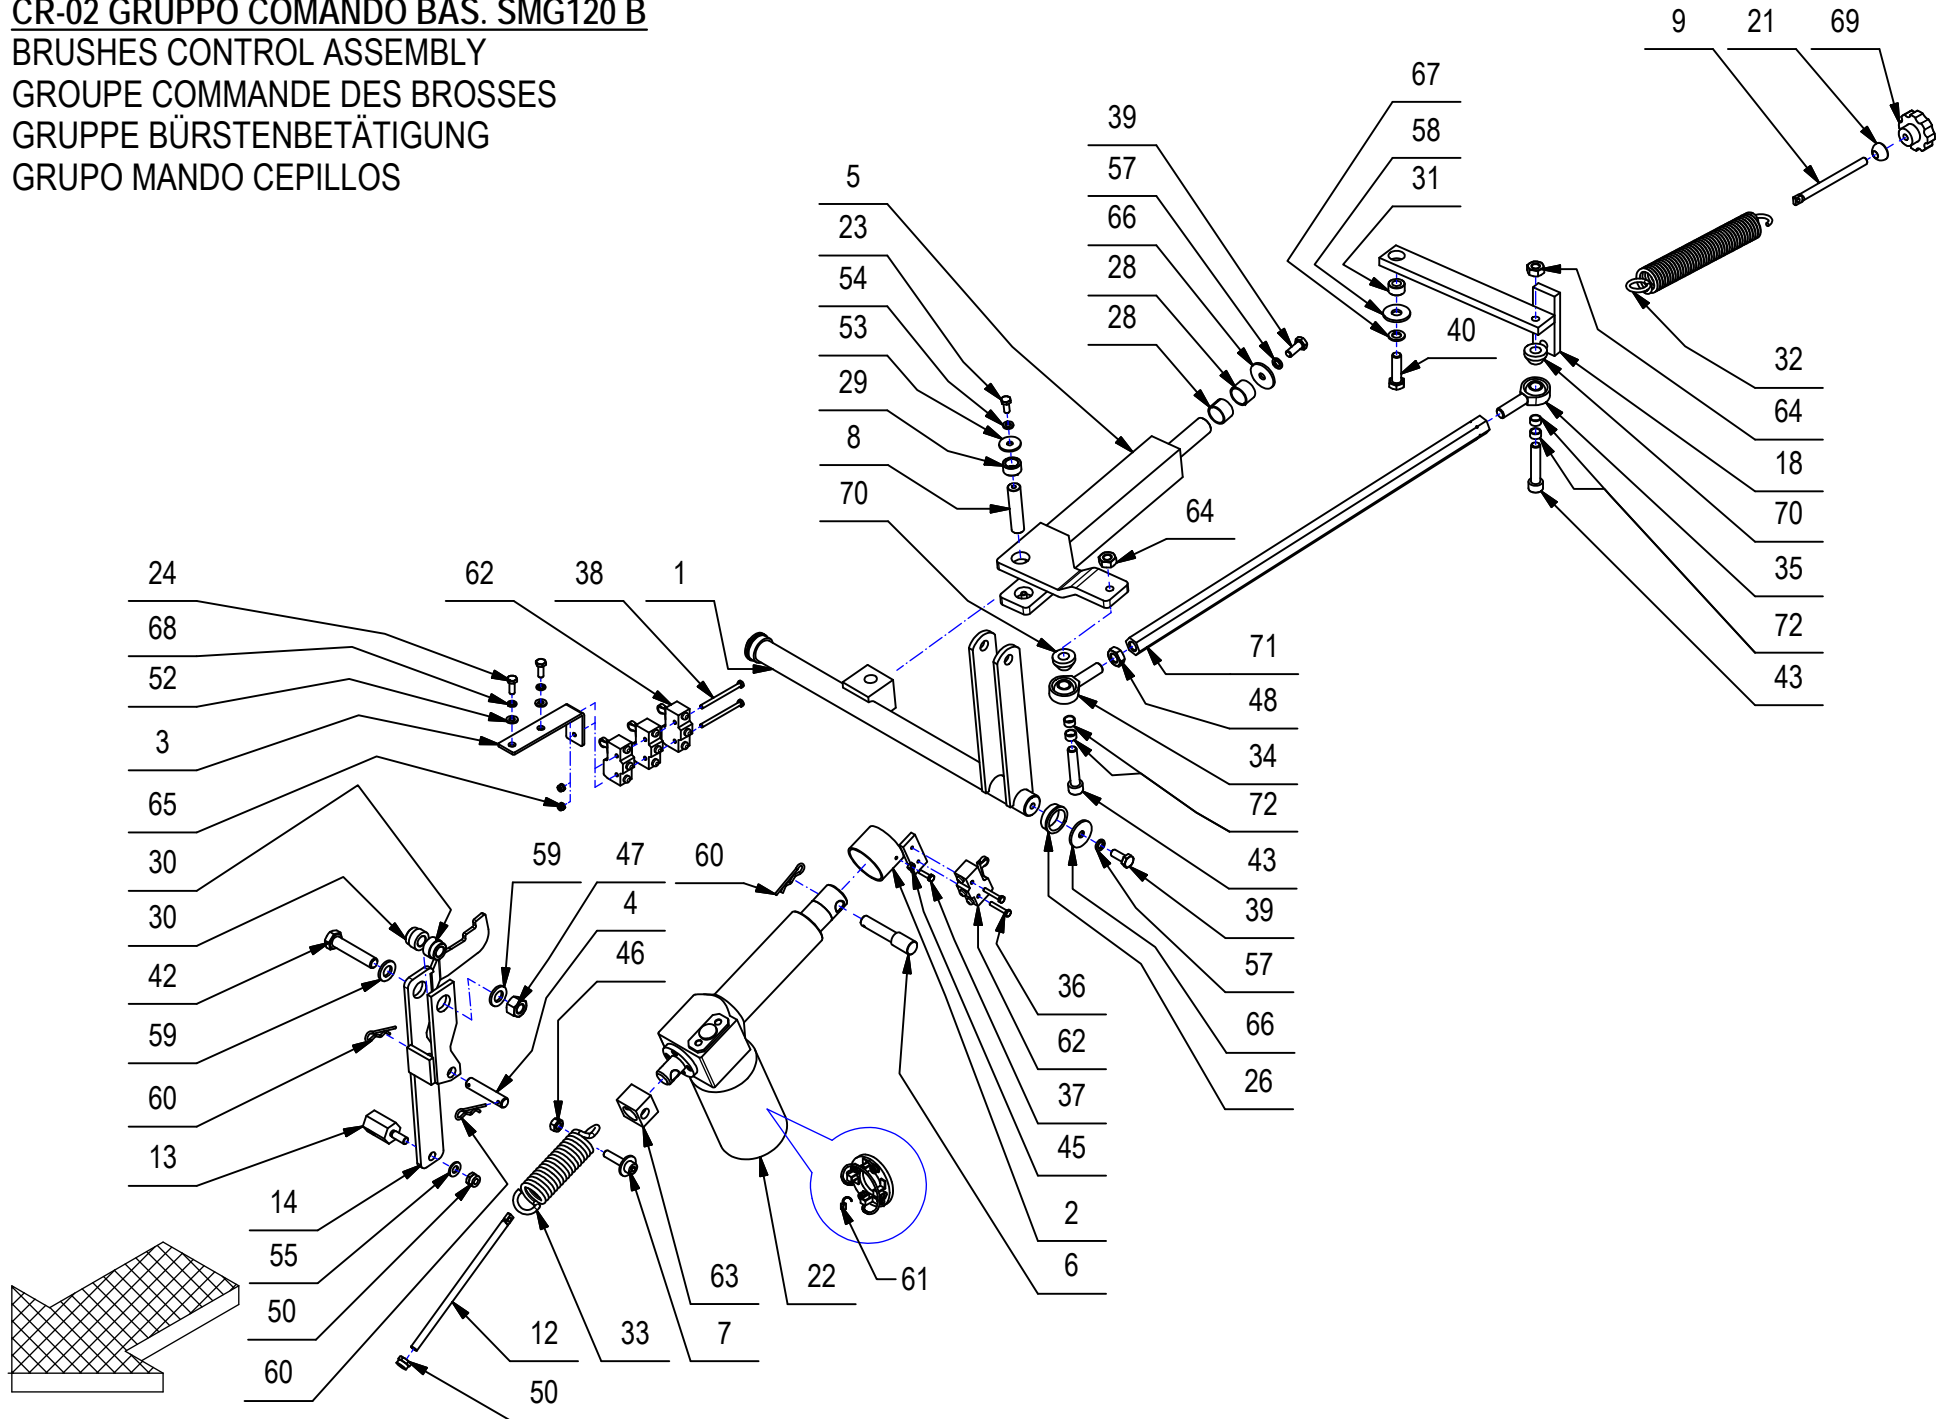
CR-02 GRUPPO COMANDO BAS. SMG120 B
BRUSHES CONTROL ASSEMBLY
GROUPE COMMANDE DES BROSSES
GRUPPE BÜRSTENBETÄTIGUNG
GRUPO MANDO CEPILLOS

9 21 69
67
58
31
40
39
57
66
28
28
5
23
54
53
29
8
70
64
32
64
18
70
35
72
43
24
68
52
3
65
30
30
42
59
60
13
62
38
1
71
48
34
72
43
39
57
66
26
59
47
4
46
60
36
62
37
45
2
6
14
55
50
60
12
33
7
63
22
61
50